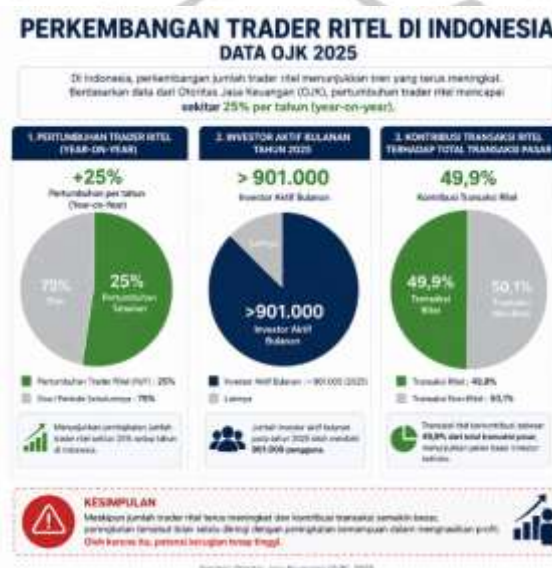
PERKEMBANGAN TRADER RITEL DI INDONESIA
DATA OJK 2025

Di Indonesia, perkembangan jumlah trader ritel menunjukkan tren yang terus meningkat. Berdasarkan data dari Otoritas Jasa Keuangan (OJK), pertumbuhan trader ritel mencapai sekitar 25% per tahun (year-on-year).

1. PERTUMBUHAN TRADER RITEL (YEAR-ON-YEAR)

+25%
Pertumbuhan per tahun (Year-on-Year)

75% Sisa

25% Pertumbuhan Tahunan

Pertumbuhan Trader Ritel (YoY) : 25%
Sisa / Periode Sebelumnya : 75%

Menunjukkan peningkatan jumlah trader ritel sekitar 25% setiap tahun di Indonesia.

2. INVESTOR AKTIF BULANAN TAHUN 2025

> 901.000
Investor Aktif Bulanan

Lainnya

>901.000
Investor Aktif Bulanan

Investor Aktif Bulanan : >901.000 (2025)
Lainnya

Jumlah investor aktif bulanan pada tahun 2025 telah melebihi 901.000 pengguna.

3. KONTRIBUSI TRANSAKSI RITEL TERHADAP TOTAL TRANSAKSI PASAR

49,9%
Kontribusi Transaksi Ritel

49,9% Transaksi Ritel

50,1% Transaksi Non-Ritel

Transaksi Ritel : 49,9%
Transaksi Non-Ritel : 50,1%

Transaksi ritel berkontribusi sebesar 49,9% dari total transaksi pasar, menunjukkan peran besar investor individu.

KESIMPULAN
Meskipun jumlah trader ritel terus meningkat dan kontribusi transaksi semakin besar, peningkatan tersebut tidak selalu diiringi dengan peningkatan kemampuan dalam menghasilkan profit. Oleh karena itu, potensi kerugian tetap tinggi.

Sumber: Otoritas Jasa Keuangan (OJK), 2025